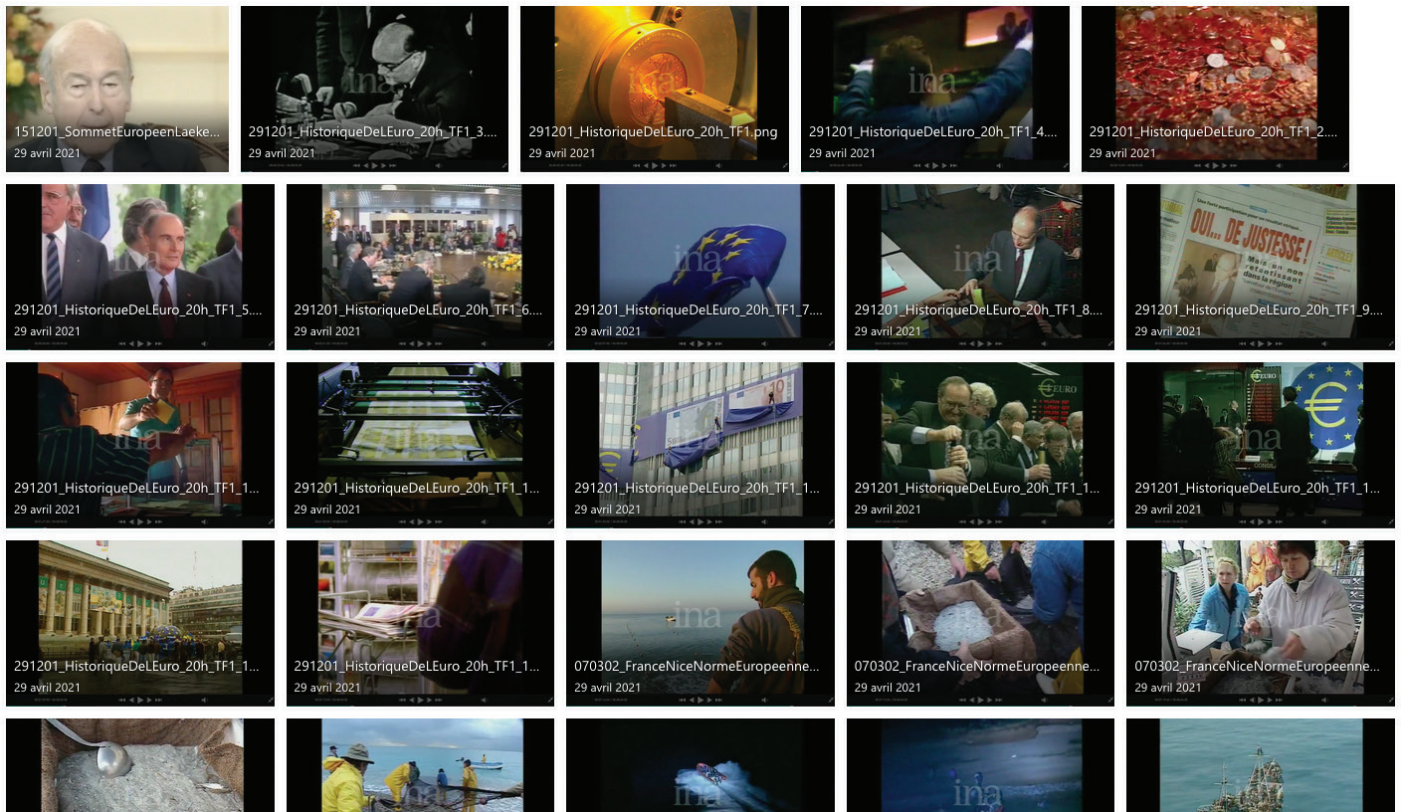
151201_SommetEuropeenLaeke...
29 avril 2021

291201_HistoriqueDeLEuro_20h_TF1_3....
29 avril 2021

291201_HistoriqueDeLEuro_20h_TF1.png
29 avril 2021

291201_HistoriqueDeLEuro_20h_TF1_4....
29 avril 2021

291201_HistoriqueDeLEuro_20h_TF1_2....
29 avril 2021

291201_HistoriqueDeLEuro_20h_TF1_5....
29 avril 2021

291201_HistoriqueDeLEuro_20h_TF1_6....
29 avril 2021

291201_HistoriqueDeLEuro_20h_TF1_7....
29 avril 2021

291201_HistoriqueDeLEuro_20h_TF1_8....
29 avril 2021

OUI... DE JUSTESSE !
291201_HistoriqueDeLEuro_20h_TF1_9....
29 avril 2021

291201_HistoriqueDeLEuro_20h_TF1_1...
29 avril 2021

291201_HistoriqueDeLEuro_20h_TF1_1...
29 avril 2021

291201_HistoriqueDeLEuro_20h_TF1_1...
29 avril 2021

EURO
291201_HistoriqueDeLEuro_20h_TF1_1...
29 avril 2021

291201_HistoriqueDeLEuro_20h_TF1_1...
29 avril 2021

291201_HistoriqueDeLEuro_20h_TF1_1...
29 avril 2021

291201_HistoriqueDeLEuro_20h_TF1_1...
29 avril 2021

070302_FranceNiceNormeEuropeenne...
29 avril 2021

070302_FranceNiceNormeEuropeenne...
29 avril 2021

070302_FranceNiceNormeEuropeenne...
29 avril 2021